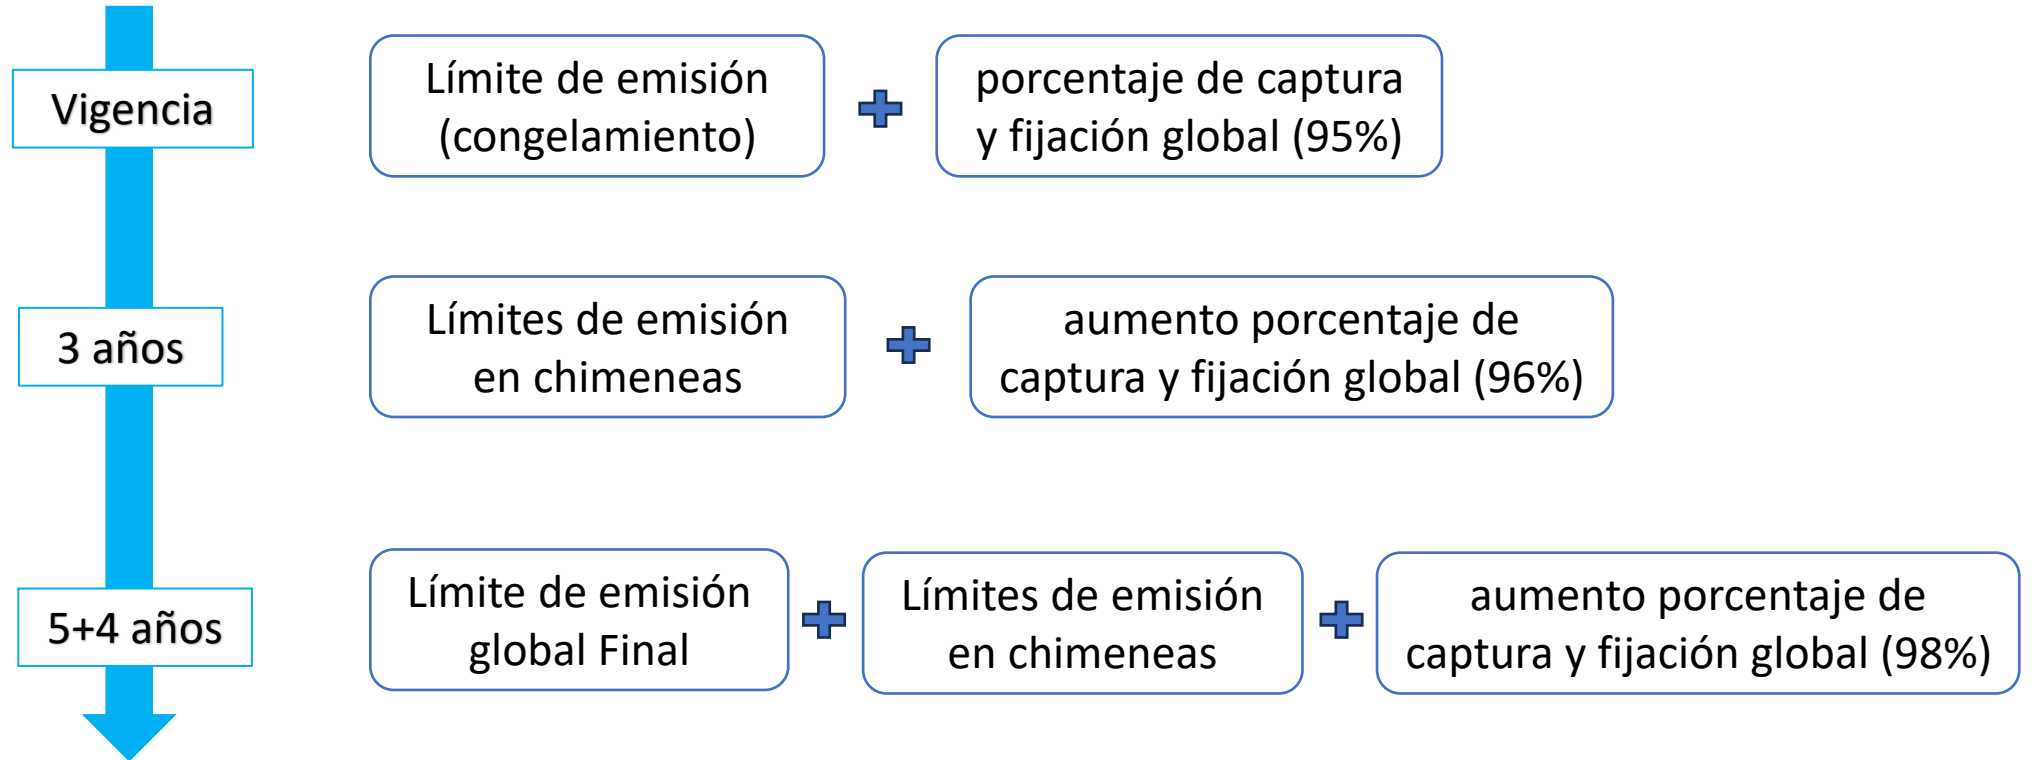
Vigencia

Límite de emisión (congelamiento)

porcentaje de captura y fijación global (95%)

3 años

Límites de emisión en chimeneas

aumento porcentaje de captura y fijación global (96%)

5+4 años

Límite de emisión global Final

Límites de emisión en chimeneas

aumento porcentaje de captura y fijación global (98%)